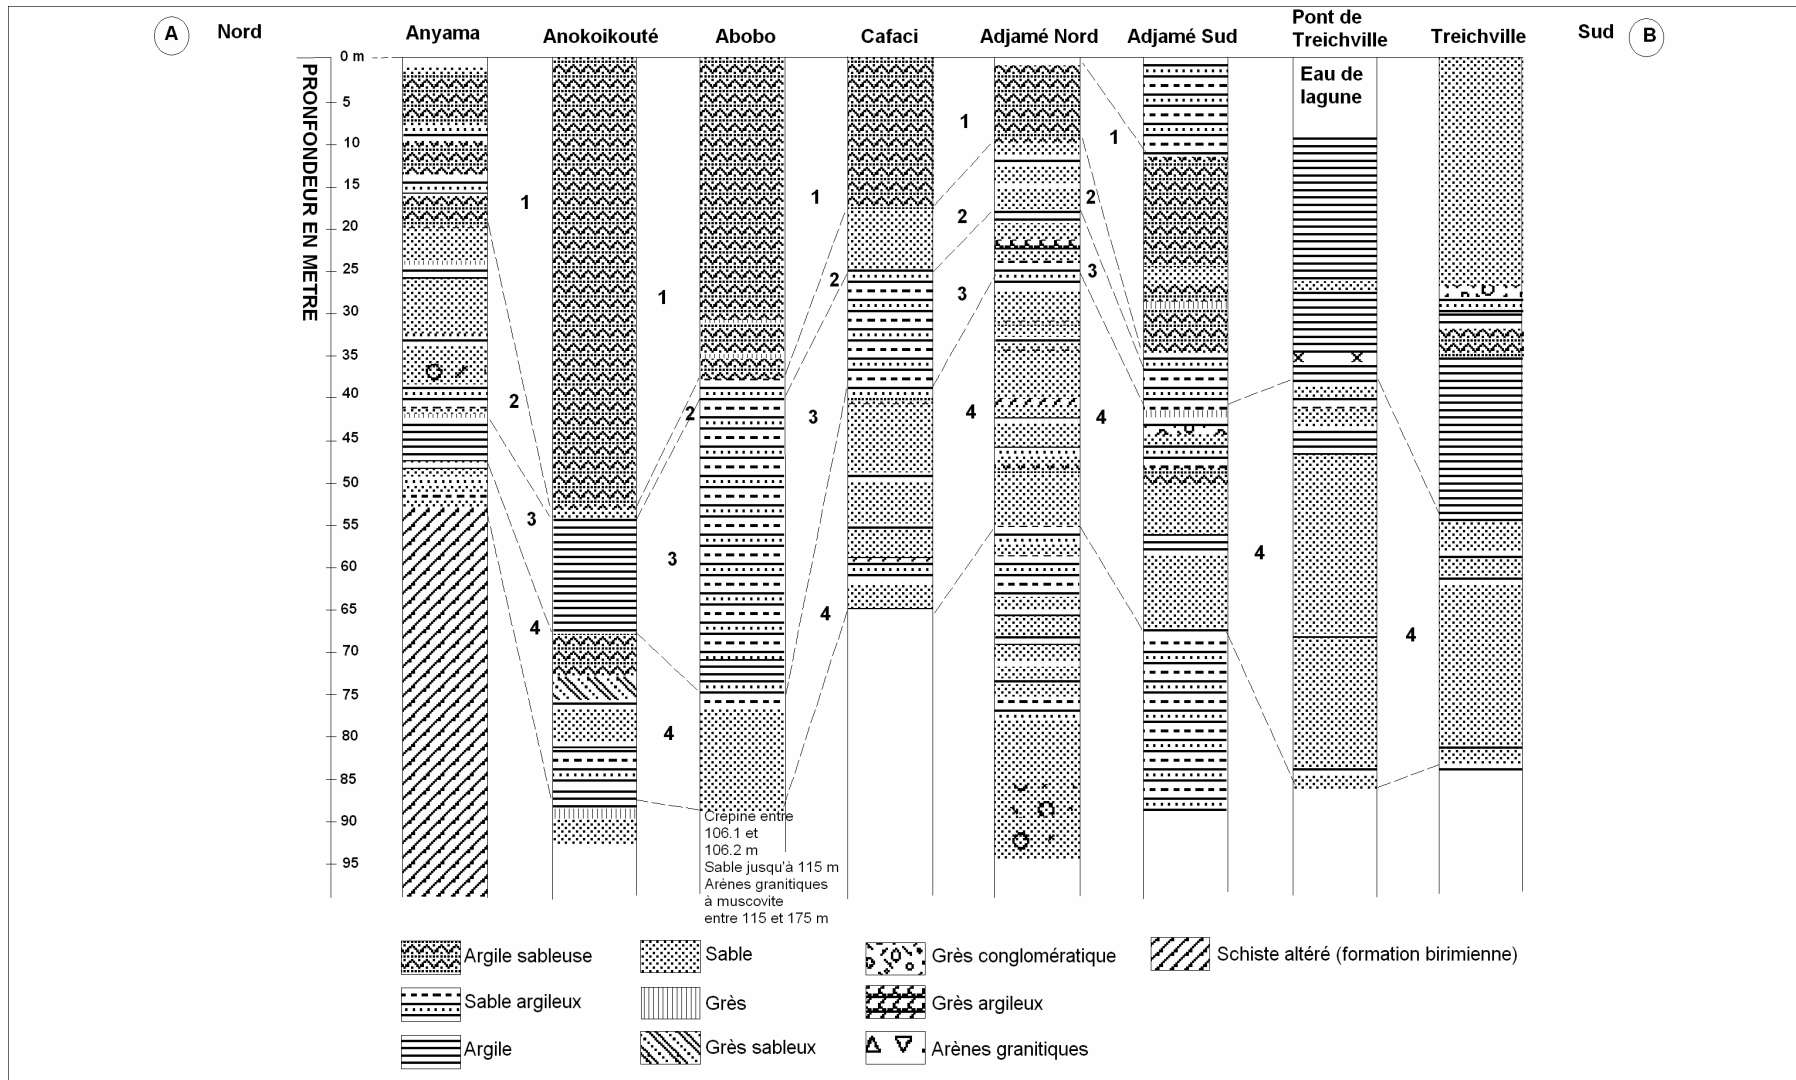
A Nord

Anyama Anokoikouté Abobo Cafaci Adjamé Nord Adjamé Sud Pont de Treichville Treichville

Sud B

PRONFONDEUR EN METRE

0 m
5
10
15
20
25
30
35
40
45
50
55
60
65
70
75
80
85
90
95

Eau de lagune

1 2 3 4
1 3 4
1 2 3
1 2 3 4
1 2 3 4
1 2 3 4
4
4

Crépine entre 106.1 et 106.2 m
Sable jusqu'à 115 m
Arènes granitiques à muscovite entre 115 et 175 m

Argile sableuse
Sable argileux
Argile
Sable
Grès
Grès sableux
Grès conglomératique
Grès argileux
Arènes granitiques
Schiste altéré (formation birimienne)